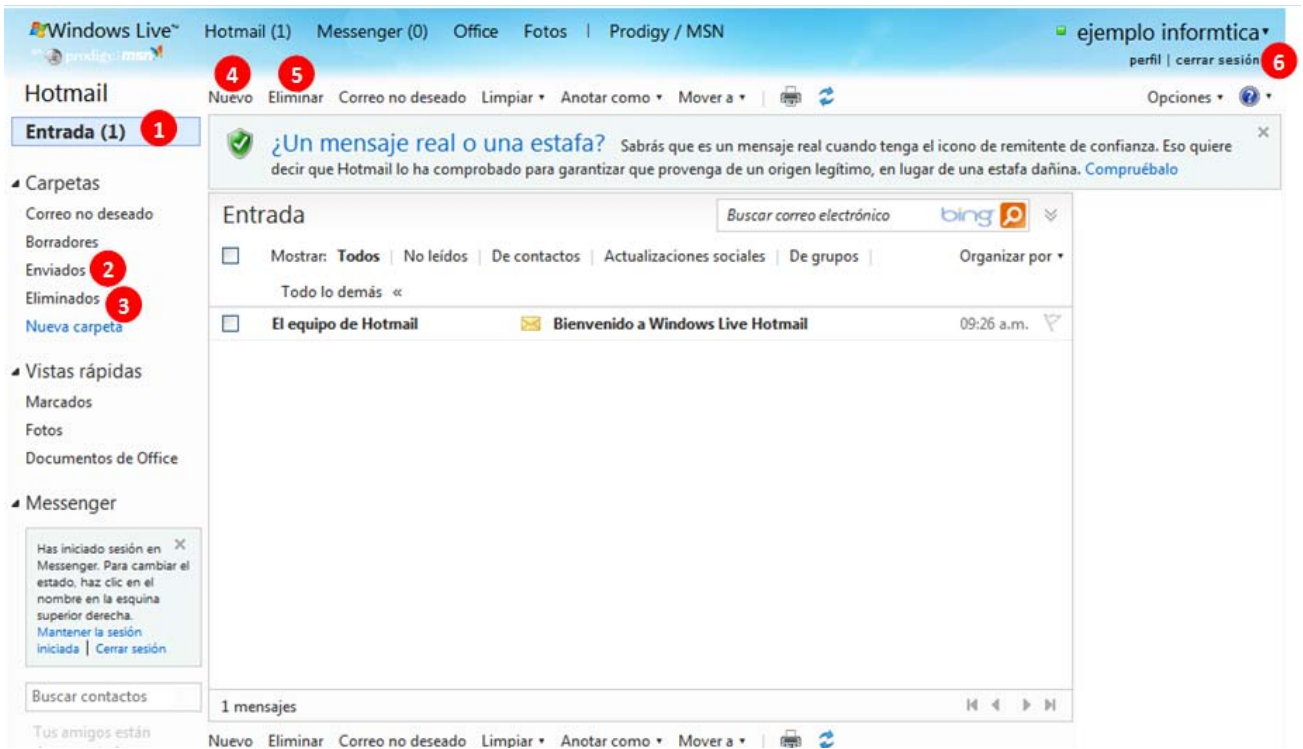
Windows Live™ prodigy msn

Hotmail (1) Messenger (0) Office Fotos | Prodigy / MSN

ejemplo informtica

perfil | cerrar sesión 6

Hotmail

4 5

Nuevo Eliminar Correo no deseado Limpiar Anotar como Mover a

Opciones

Entrada (1) 1

¿Un mensaje real o una estafa? Sabrás que es un mensaje real cuando tenga el icono de remitente de confianza. Eso quiere decir que Hotmail lo ha comprobado para garantizar que provenga de un origen legítimo, en lugar de una estafa dañina. Compruébalo

Carpetas

Correo no deseado

Borradores

Enviados 2

Eliminados 3

Nueva carpeta

Vistas rápidas

Marcados

Fotos

Documentos de Office

Messenger

Has iniciado sesión en Messenger. Para cambiar el estado, haz clic en el nombre en la esquina superior derecha.

Mantener la sesión iniciada | Cerrar sesión

Buscar contactos

Tus amigos están

Entrada

Buscar correo electrónico bing

Mostrar: Todos | No leídos | De contactos | Actualizaciones sociales | De grupos | Organizar por

Todo lo demás «

El equipo de Hotmail Bienvenido a Windows Live Hotmail 09:26 a.m.

1 mensajes

Nuevo Eliminar Correo no deseado Limpiar Anotar como Mover a